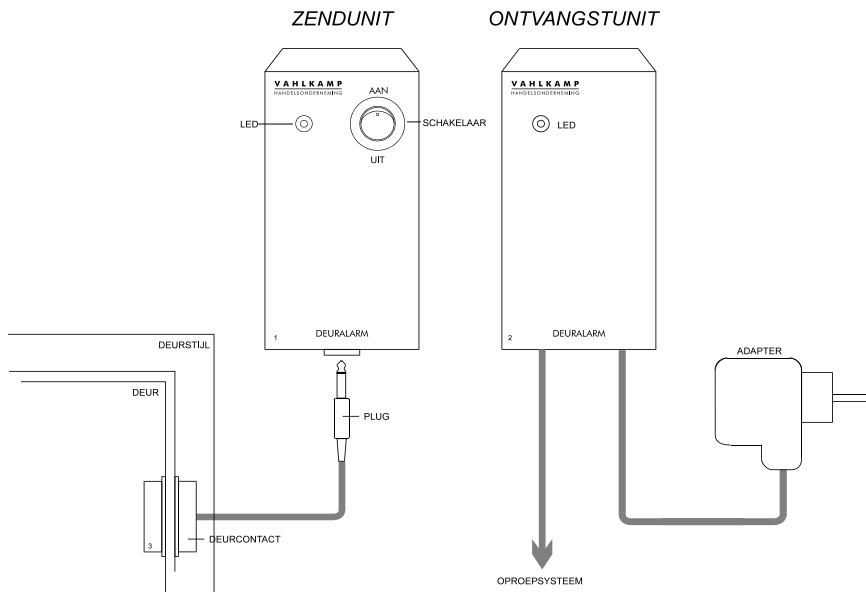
ZENDUNIT

ONTVANGSTUNIT

VAHLKAMP
HANDELSONDERNEMING

AAN

LED

SCHAKELAAR

UIT

VAHLKAMP
HANDELSONDERNEMING

LED

1

DEURALARM

2

DEURALARM

DEURSTIJL

DEUR

PLUG

ADAPTER

3

DEURCONTACT

OPROEPSYSTEEM